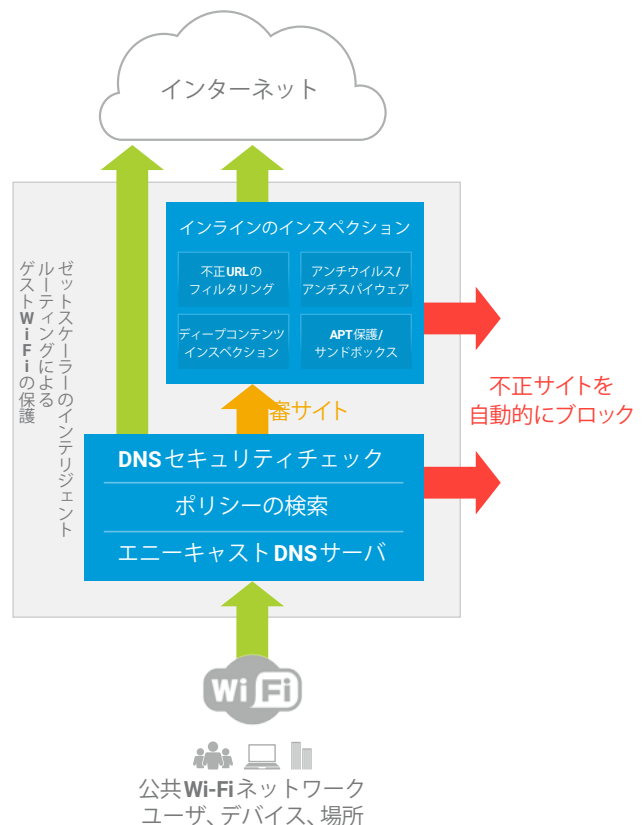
インターネット

ゼットスケーラーのインテリジェント ルーティングによる ゲストWiFiの保護

インラインのインスペクション

不正URLのフィルタリング

アンチウイルス/アンチスパイウェア

ディープコンテンツインスペクション

APT保護/サンドボックス

害サイト

不正サイトを自動的にブロック

DNSセキュリティチェック

ポリシーの検索

エニーキャストDNSサーバ

Wi Fi

公共Wi-Fiネットワーク ユーザ、デバイス、場所